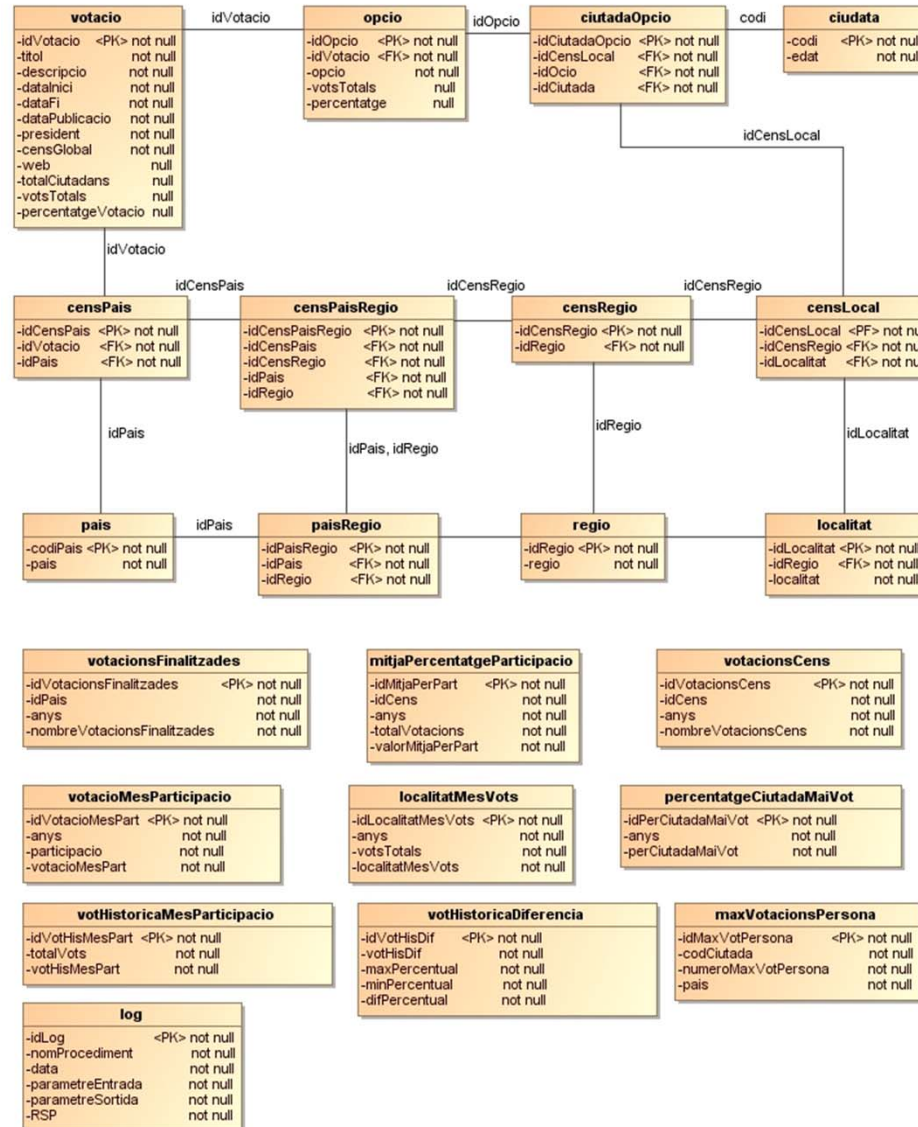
votacio
-idVotacio <PK> not null
-titol not null
-descripcio not null
-dataInici not null
-dataFi not null
-dataPublicacio not null
-president not null
-censGlobal not null
-web null
-totalCiutadans null
-votsTotals null
-percentatgeVotacio null

idVotacio

opcio
-idOpcio <PK> not null
-idVotacio <FK> not null
-opcio not null
-votsTotals null
-percentatge null

idOpcio

ciutadaOpcio
-idCiutadaOpcio <PK> not null
-idCensLocal <FK> not null
-idOcio <FK> not null
-idCiutada <FK> not null

codi

ciudata
-codi <PK> not nul
-edat not nul

idCensLocal

idVotacio

idCensPais

idCensRegio

idCensRegio

censPais
-idCensPais <PK> not null
-idVotacio <FK> not null
-idPais <FK> not null

censPaisRegio
-idCensPaisRegio <PK> not null
-idCensPais <FK> not null
-idCensRegio <FK> not null
-idPais <FK> not null
-idRegio <FK> not null

censRegio
-idCensRegio <PK> not null
-idRegio <FK> not null

censLocal
-idCensLocal <PF> not nu
-idCensRegio <FK> not nu
-idLocalitat <FK> not nu

idPais

idPais, idRegio

idRegio

idLocalitat

pais
-codiPais <PK> not null
-pais not null

idPais

paisRegio
-idPaisRegio <PK> not null
-idPais <FK> not null
-idRegio <FK> not null

regio
-idRegio <PK> not null
-regio not null

localitat
-idLocalitat <PK> not nul
-idRegio <FK> not nul
-localitat not nul

votacionsFinalitzades
-idVotacionsFinalitzades <PK> not null
-idPais not null
-anys not null
-nombreVotacionsFinalitzades not null

mitjaPercentatgeParticipacio
-idMitjaPerPart <PK> not null
-idCens not null
-anys not null
-totalVotacions not null
-valorMitjaPerPart not null

votacionsCens
-idVotacionsCens <PK> not null
-idCens not null
-anys not null
-nombreVotacionsCens not null

votacioMesParticipacio
-idVotacioMesPart <PK> not null
-anys not null
-participacio not null
-votacioMesPart not null

localitatMesVots
-idLocalitatMesVots <PK> not null
-anys not null
-votsTotals not null
-localitatMesVots not null

percentatgeCiutadaMaiVot
-idPerCiutadaMaiVot <PK> not null
-anys not null
-perCiutadaMaiVot not null

votHistoricaMesParticipacio
-idVotHisMesPart <PK> not null
-totalVots not null
-votHisMesPart not null

votHistoricaDiferencia
-idVotHisDif <PK> not null
-votHisDif not null
-maxPercentual not null
-minPercentual not null
-difPercentual not null

maxVotacionsPersona
-idMaxVotPersona <PK> not null
-codCiutada not null
-numeroMaxVotPersona not null
-pais not null

log
-idLog <PK> not null
-nomProcediment not null
-data not null
-parametreEntrada not null
-parametreSortida not null
-RSP not null